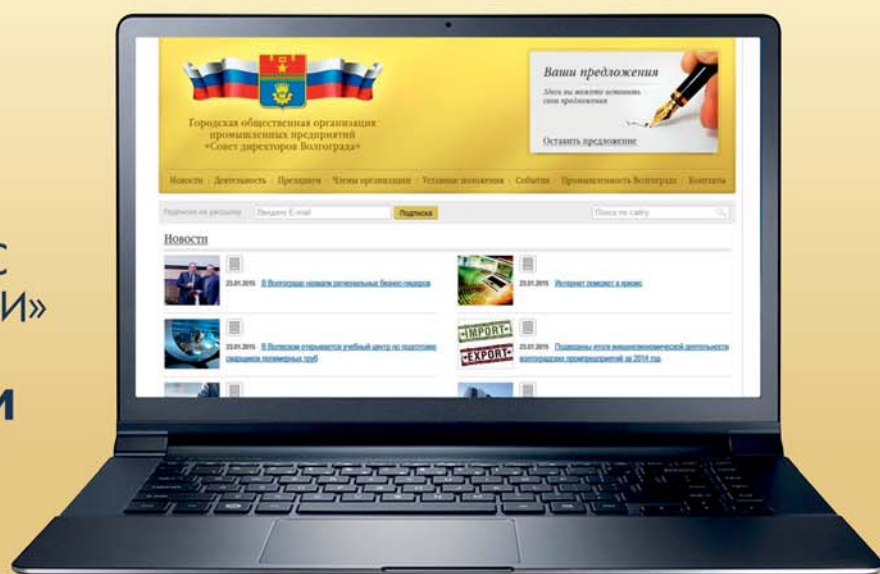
С
И»
И

Городская общественная организация промышленных предприятий «Совет директоров Волгограда»

Ваши предложения
Здесь вы можете оставить свои предложения
Оставить предложение

Новости | Деятельность | Президиум | Члены организации | Уставные положения | События | Промышленность Волгограда | Контакты

Подписка на рассылку | Введите E-mail | Подписка | Поиск по сайту

Новости

23.01.2015 В Волгограде назвали региональных бизнес-лидеров

23.01.2015 Интернет поможет в кризис

23.01.2015 В Волжском открывается учебный центр по подготовке сварщиков полимерных труб

IMPORT
EXPORT
23.01.2015 Подведены итоги внешнеэкономической деятельности волгоградских промпредприятий за 2014 год